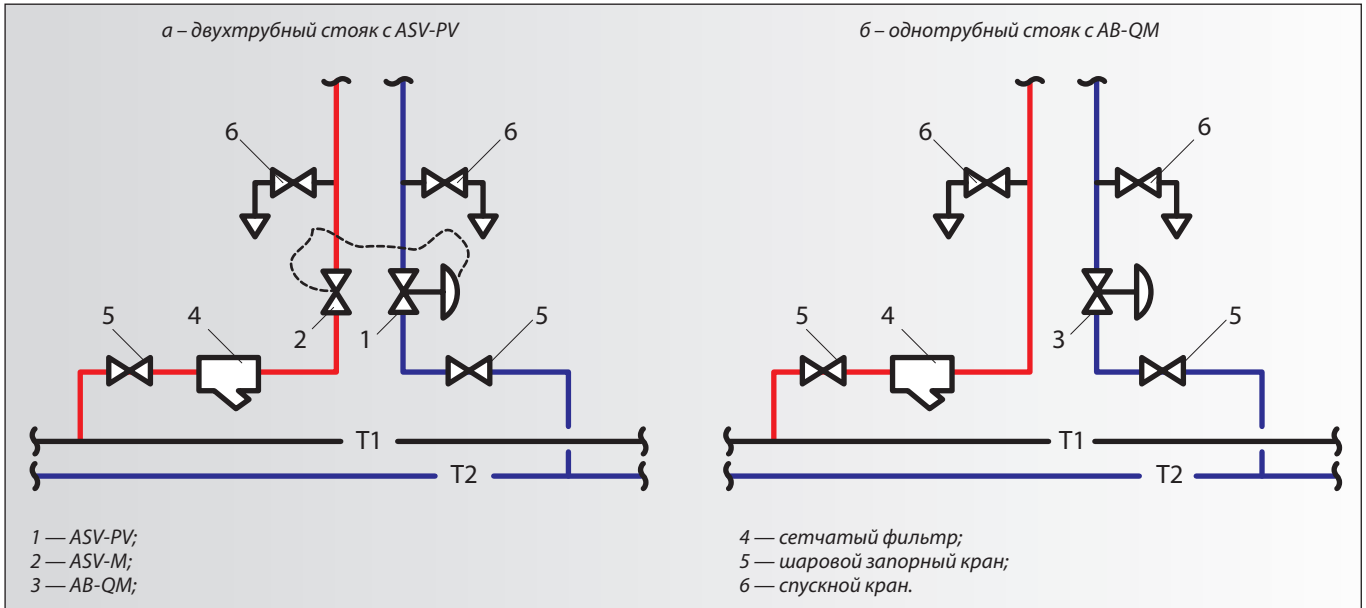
а – двухтрубный стояк с ASV-PV

6

6

2

1

5

4

5

T1

T2

б – однотрубный стояк с AB-QM

6

6

3

5

4

5

T1

T2

1 — ASV-PV;
2 — ASV-M;
3 — AB-QM;

4 — сетчатый фильтр;
5 — шаровой запорный кран;
6 — спускной кран.